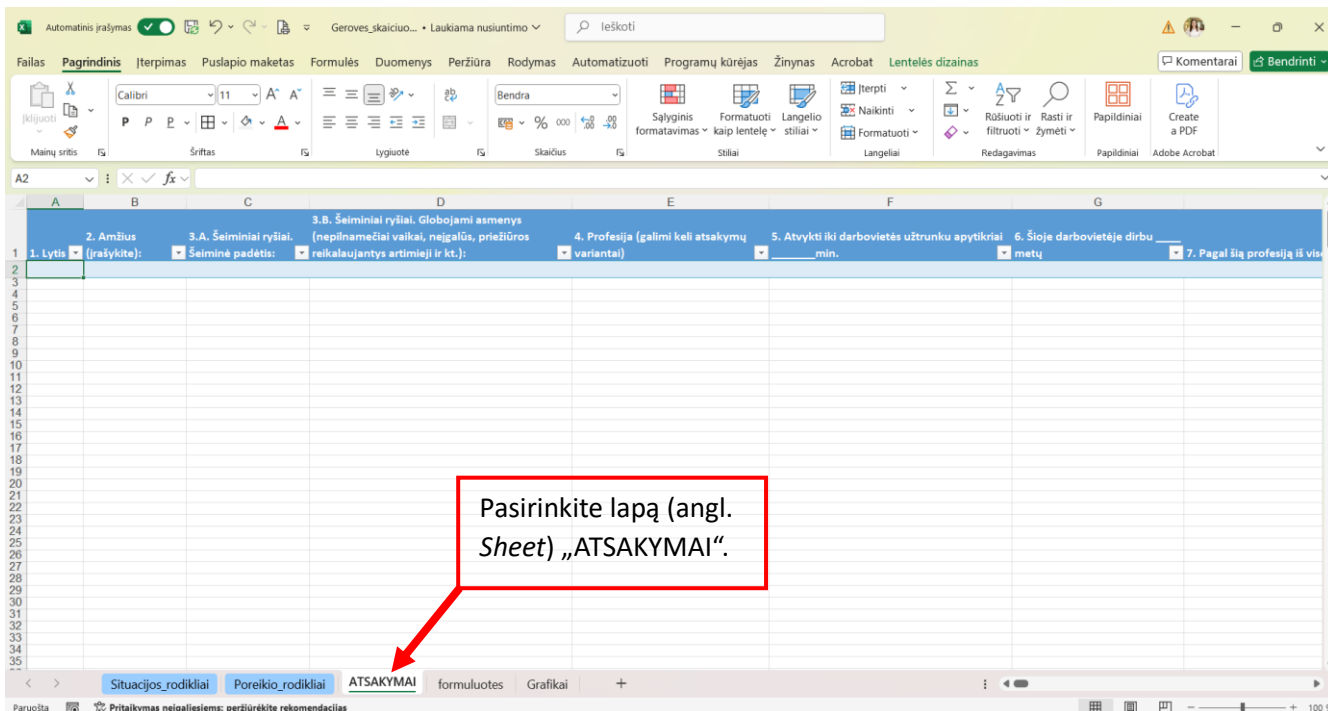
Automatinis įrašymas Geroves_skaiciuo... • Laukiama nusiuntimo Ieškoti

Failas Pagrindinis Įterpimas Puslapio maketas Formulės Duomenys Peržiūra Rodymas Automatizuoti Programų kūrėjas Žinynas Acrobat Lentelės dizainas Komentarai Bendrinti

Įklijuoti Mainų sritis Calibri 11 P P P Šriftas Lygiuotė Bendra % 000 Skaičius Sąlyginis formatavimas Formatuoti kaip lentelę Langelio stiliai Stiliai Įterpti Naikinti Formatuoti Langeliai Rūšiuoti ir filtruoti Rasti ir žymėti Redagavimas Papildiniai Papildiniai Create a PDF Adobe Acrobat

A2 fx

| | A | B | C | D | E | F | G | |
|---|---|---|---|---|---|---|---|---|
| 1 | 1. Lytis | 2. Amžius (įrašykite): | 3.A. Šeiminiai ryšiai. Šeiminė padėtis: | 3.B. Šeiminiai ryšiai. Globojami asmenys (nepilnamečiai vaikai, neįgalūs, priežiūros reikalaujantys artimieji ir kt.): | 4. Profesija (galimi keli atsakymų variantai) | 5. Atvykti iki darbovietės užtrunku apytikriai ______min. | 6. Šioje darbovietėje dirbu ____ metų | 7. Pagal šią profesiją iš visc |

2 3 4 5 6 7 8 9 10 11 12 13 14 15 16 17 18 19 20 21 22 23 24 25 26 27 28 29 30 31 32 33 34 35

Pasirinkite lapą (angl. Sheet) „ATSAKYMAI“.

Situacijos_rodikliai Poreikio_rodikliai ATSAKYMAI formuluotes Grafikai +

Paruošta Pritaikymas neįgaliesiems: peržiūrėkite rekomendacijas 100